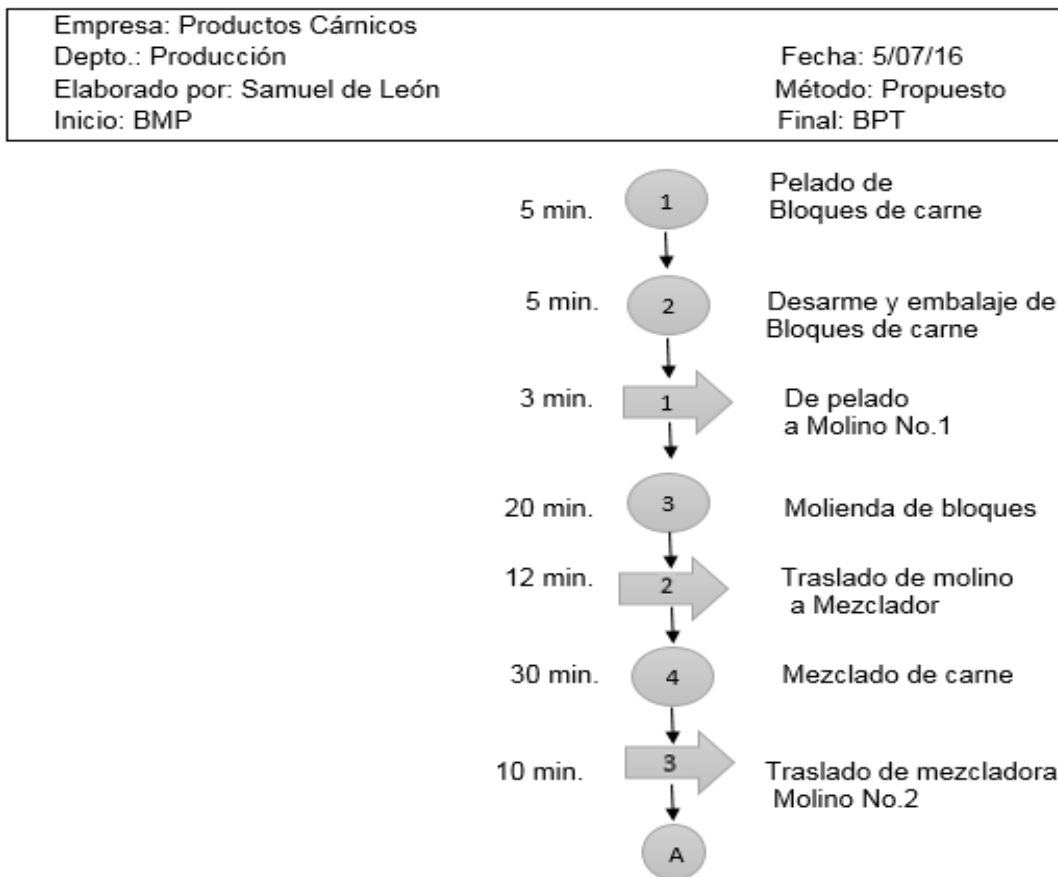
Empresa: Productos Cárnicos
Depto.: Producción
Elaborado por: Samuel de León
Inicio: BMP

Fecha: 5/07/16
Método: Propuesto
Final: BPT

5 min. 1 Pelado de Bloques de carne

5 min. 2 Desarme y embalaje de Bloques de carne

3 min. 1 De pelado a Molino No.1

20 min. 3 Molienda de bloques

12 min. 2 Traslado de molino a Mezclador

30 min. 4 Mezclado de carne

10 min. 3 Traslado de mezcladora Molino No.2

A